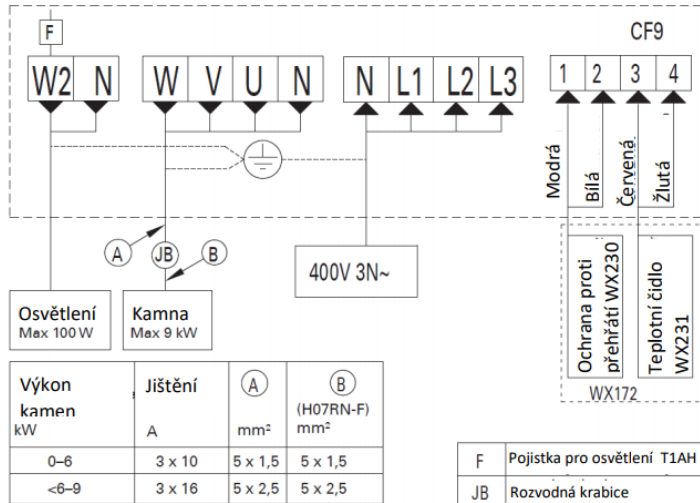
F

CF9

W2 N W V U N N L1 L2 L3 1 2 3 4

Modrá Bílá Červená Žlutá

A JB B

400V 3N~

Ochrana proti přehřátí WX230

Teplotní čidlo WX231

WX172

Osvětlení
Max 100 W

Kamna
Max 9 kW

| Výkon kamen kW | Jištění A | A mm² | B (H07RN-F) mm² |
|---|---|---|---|
| 0–6 | 3 x 10 | 5 x 1,5 | 5 x 1,5 |
| <6–9 | 3 x 16 | 5 x 2,5 | 5 x 2,5 |

| F | Pojistka pro osvětlení T1AH |
|---|---|
| JB | Rozvodná krabice |